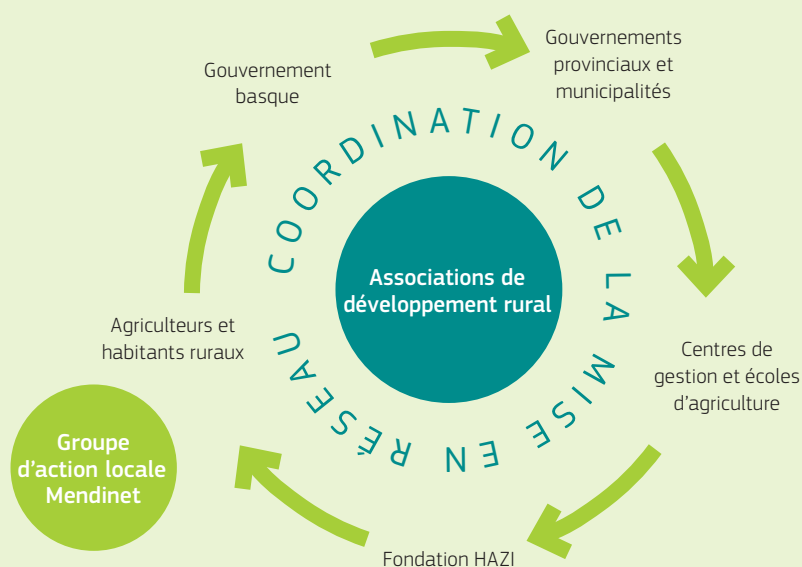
Gouvernement basque

Gouvernements provinciaux et municipalités

COORDINATION DE LA MISE EN RÉSEAU

Associations de développement rural

Agriculteurs et habitants ruraux

Centres de gestion et écoles d'agriculture

Groupe d'action locale Mendinet

Fondation HAZI